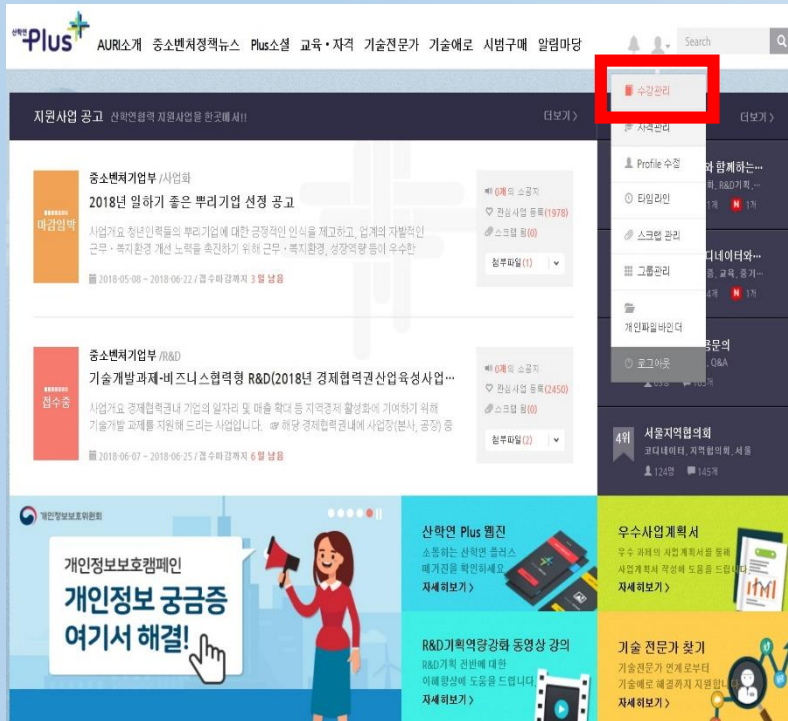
산학연 Plus

AURI소개 중소벤처정책뉴스 Plus소셜 교육·자격 기술전문가 기술애로 시범구매 알림마당

Search

수강관리
자격관리
Profile 수정
타임라인
스크랩 관리
그룹관리
개인파일 바인더
로그아웃

지원사업 공고 산학연협력 지원사업을 한곳에서!!

더보기 >

마감임박

중소벤처기업부 /사업화

2018년 일하기 좋은 뿌리기업 선정 공고

사업개요 청년인력들의 뿌리기업에 대한 긍정적인 인식을 제고하고, 업계의 자발적인 근무·복지환경 개선 노력을 촉진하기 위해 근무·복지환경, 성장역량 등이 우수한

2018-05-08 ~ 2018-06-22 / 접수마감까지 3일 남음

0개의 소공지
관심사업 등록(1978)
스크랩 됨(0)
첨부파일(1)

접수중

중소벤처기업부 /R&D

기술개발과제-비즈니스협력형 R&D(2018년 경제협력권산업육성사업…

사업개요 경제협력권내 기업의 일자리 및 매출 확대 등 지역경제 활성화에 기여하기 위해 기술개발 과제를 지원해 드리는 사업입니다. ☞ 해당 경제협력권내에 사업장(본사, 공장) 중

2018-06-07 ~ 2018-06-25 / 접수마감까지 6일 남음

0개의 소공지
관심사업 등록(2450)
스크랩 됨(0)
첨부파일(2)

더보기 >

와 함께하는…
R&D기획,…
1개 N 1개

디네이터와…
교육, 홍기…
4개 N 1개

문의
Q&A
165개

4위 서울지역협의회
코디네이터, 지역협의회, 서울
124명 145개

개인정보보호위원회

개인정보보호캠페인
개인정보 궁금증
여기서 해결!

산학연 Plus 웹진
소통하는 산학연 플러스 매거진을 확인하세요
자세히보기 >

우수사업계획서
우수 과제의 사업계획서를 통해 사업계획서 작성에 도움을 드립니다
자세히보기 >

R&D기획역량강화 동영상 강의
R&D기획 전반에 대한 이해향상에 도움을 드립니다
자세히보기 >

기술 전문가 찾기
기술전문가 연계로부터 기술애로 해결까지 지원합니다
자세히보기 >